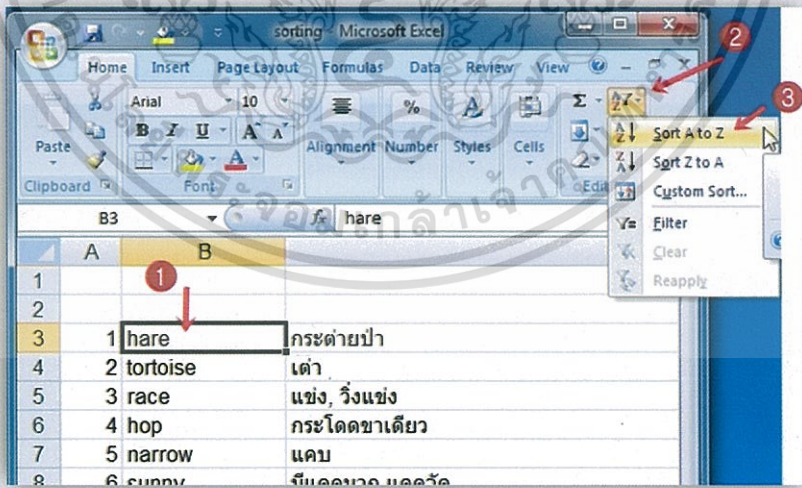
sorting - Microsoft Excel

Home Insert Page Layout Formulas Data Review View

Paste
Clipboard
Arial 10
B I U A A
Font
Alignment Number Styles Cells
Edi

Sort A to Z
Sort Z to A
Custom Sort...
Filter
Clear
Reapply

B3 $f_x$ hare

| | A | B | |
|---|---|---|---|
| 1 | | | |
| 2 | | | |
| 3 | 1 | hare | กระต่ายป่า |
| 4 | 2 | tortoise | เต่า |
| 5 | 3 | race | แข่ง, วิ่งแข่ง |
| 6 | 4 | hop | กระโดดขาเดียว |
| 7 | 5 | narrow | แคบ |
| 8 | 6 | sunny | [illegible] |

1
2
3